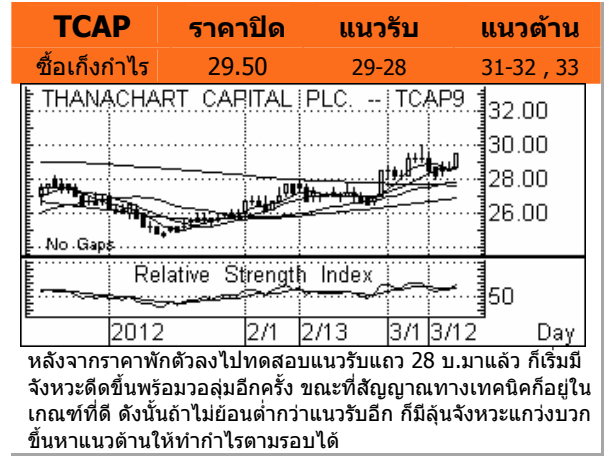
| TCAP | ราคาปิด | แนวรับ | แนวต้าน |
|---|---|---|---|
| ซื้อเก็งกำไร | 29.50 | 29-28 | 31-32 , 33 |

THANACHART CAPITAL PLC. -- TCAP9
32.00
30.00
28.00
26.00
No Gaps
Relative Strength Index
50
2012 2/1 2/13 3/1 3/12 Day

หลังจากราคาพักตัวลงไปทดสอบแนวรับแถว 28 บ.มาแล้ว ก็เริ่มมีจังหวะดีดขึ้นพร้อมวอลุ่มอีกครั้ง ขณะที่สัญญาณทางเทคนิคก็อยู่ในเกณฑ์ที่ดี ดังนั้นถ้าไม่ย้อนต่ำกว่าแนวรับอีก ก็มีลุ้นจังหวะแกว่งบวกขึ้นหาแนวต้านให้ทำกำไรตามรอบได้